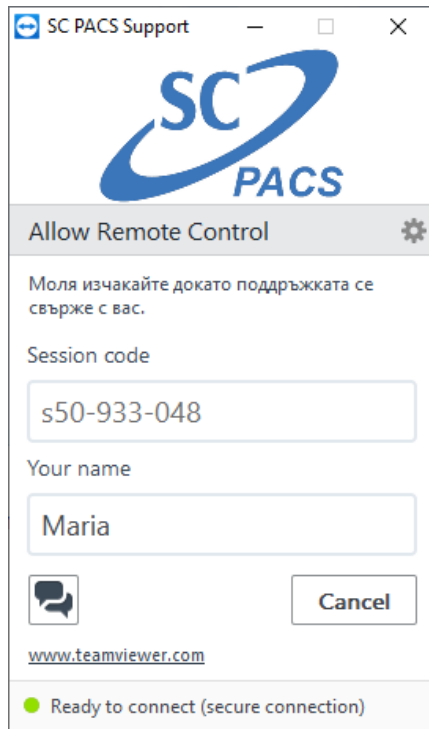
SC PACS Support

SC
PACS

Allow Remote Control

Моля изчакайте докато поддръжката се свърже с вас.

Session code

s50-933-048

Your name

Maria

Cancel

www.teamviewer.com

Ready to connect (secure connection)